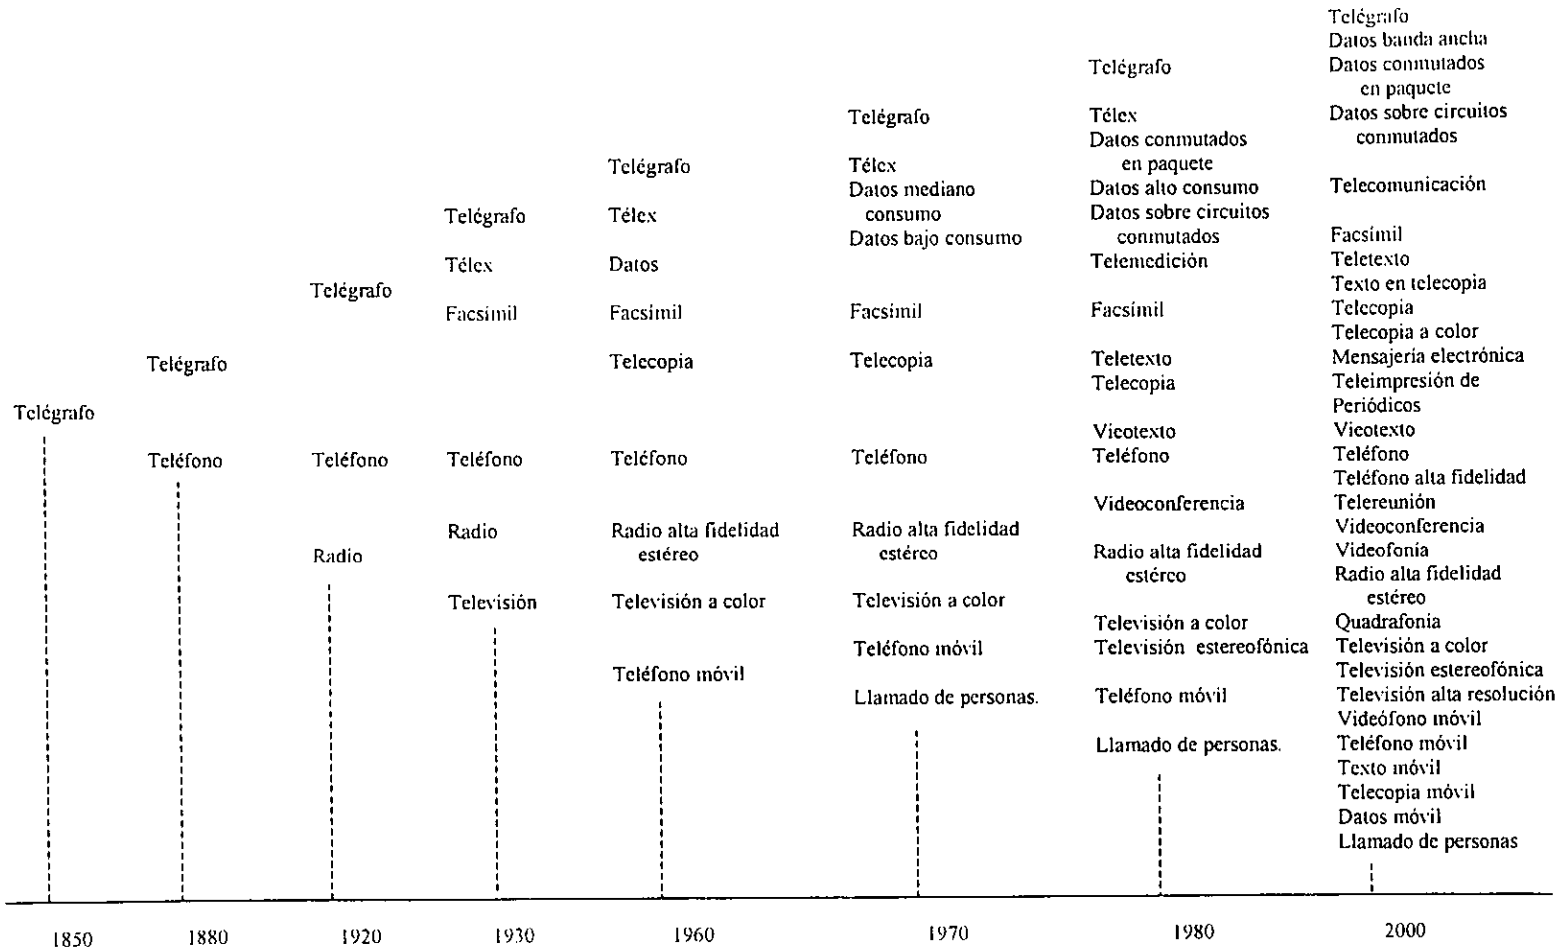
Telégrafo

1850

Telégrafo

Teléfono

1880

Telégrafo

Teléfono

Radio

1920

Telégrafo

Télex

Facsimil

Teléfono

Radio

Televisión

1930

Telégrafo

Télex

Datos

Facsimil

Telecopia

Teléfono

Radio alta fidelidad estéreo

Televisión a color

Teléfono móvil

1960

Telégrafo

Télex
Datos mediano consumo
Datos bajo consumo

Facsimil

Telecopia

Teléfono

Radio alta fidelidad estéreo

Televisión a color

Teléfono móvil

Llamado de personas.

1970

Telégrafo

Télex
Datos conmutados en paquete
Datos alto consumo
Datos sobre circuitos conmutados
Telemedición

Facsimil

Teletexto
Telecopia

Vicotexto
Teléfono

Videoconferencia

Radio alta fidelidad estéreo

Televisión a color
Televisión estereofónica

Teléfono móvil

Llamado de personas.

1980

Telégrafo
Datos banda ancha
Datos conmutados en paquete
Datos sobre circuitos conmutados

Telecomunicación

Facsimil
Teletexto
Texto en telecopia
Telecopia
Telecopia a color
Mensajería electrónica
Teleimpresión de Periódicos
Vicotexto
Teléfono
Teléfono alta fidelidad
Telereunión
Videoconferencia
Videofonia
Radio alta fidelidad estéreo
Quadrafonia
Televisión a color
Televisión estereofónica
Televisión alta resolución
Videófono móvil
Teléfono móvil
Texto móvil
Telecopia móvil
Datos móvil
Llamado de personas

2000